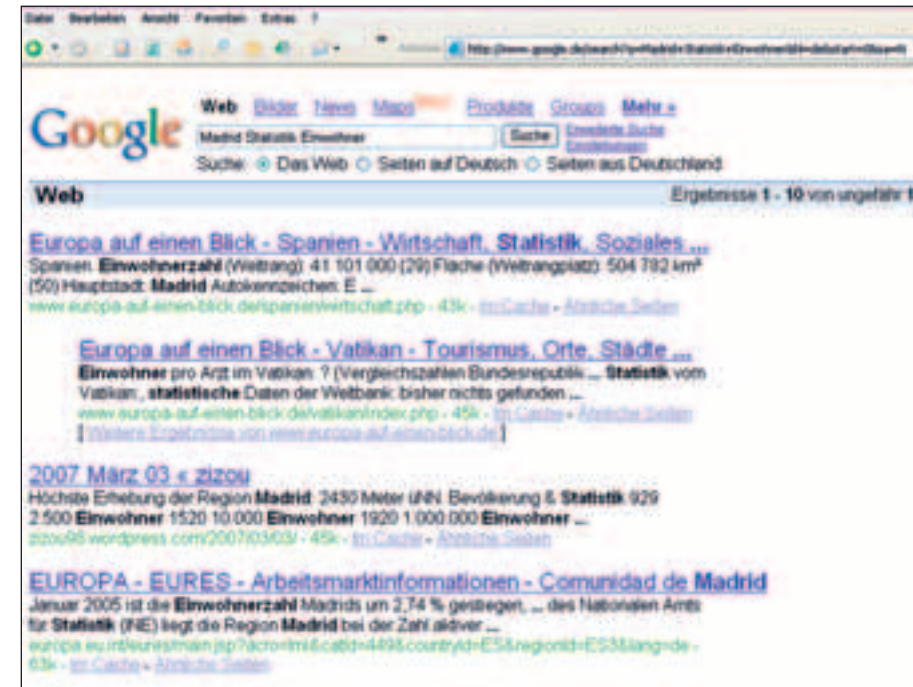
Datei Bearbeiten Ansicht Favoriten Extras ?

http://www.google.de/search?q=Madrid+Statistik+Einwohner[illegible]

Google

Web Bilder News Maps Neu! Produkte Groups Mehr »

Madrid Statistik Einwohner

Suche

Erweiterte Suche
Einstellungen

Suche: Das Web Seiten auf Deutsch Seiten aus Deutschland

Web

Ergebnisse 1 - 10 von ungefähr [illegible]

Europa auf einen Blick - Spanien - Wirtschaft, Statistik, Soziales ...
Spanien. Einwohnerzahl (Weltrang): 41 101 000 (29) Fläche (Weltrangplatz): 504 782 km² (50) Hauptstadt: Madrid Autokennzeichen: E ...
www.europa-auf-einen-blick.de/spanien/wirtschaft.php - 43k - Im Cache - Ähnliche Seiten

Europa auf einen Blick - Vatikan - Tourismus, Orte, Städte ...
Einwohner pro Arzt im Vatikan: ? (Vergleichszahlen Bundesrepublik ... Statistik vom Vatikan: , statistische Daten der Weltbank: bisher nichts gefunden ...
www.europa-auf-einen-blick.de/vatikan/index.php - 45k - Im Cache - Ähnliche Seiten
[ Weitere Ergebnisse von www.europa-auf-einen-blick.de ]

2007 März 03 « zizou
Höchste Erhebung der Region Madrid: 2430 Meter üNN. Bevölkerung & Statistik 929 2.500 Einwohner 1520 10.000 Einwohner 1920 1.000.000 Einwohner ...
zizou98.wordpress.com/2007/03/03/ - 45k - Im Cache - Ähnliche Seiten

EUROPA - EURES - Arbeitsmarktinformationen - Comunidad de Madrid
Januar 2005 ist die Einwohnerzahl Madrids um 2,74 % gestiegen, ... des Nationalen Amts für Statistik (INE) liegt die Region Madrid bei der Zahl aktiver ...
europa.eu.int/eures/main.jsp?acro=lmi&catId=449&countryId=ES&regionId=ES3&lang=de - 63k - Im Cache - Ähnliche Seiten